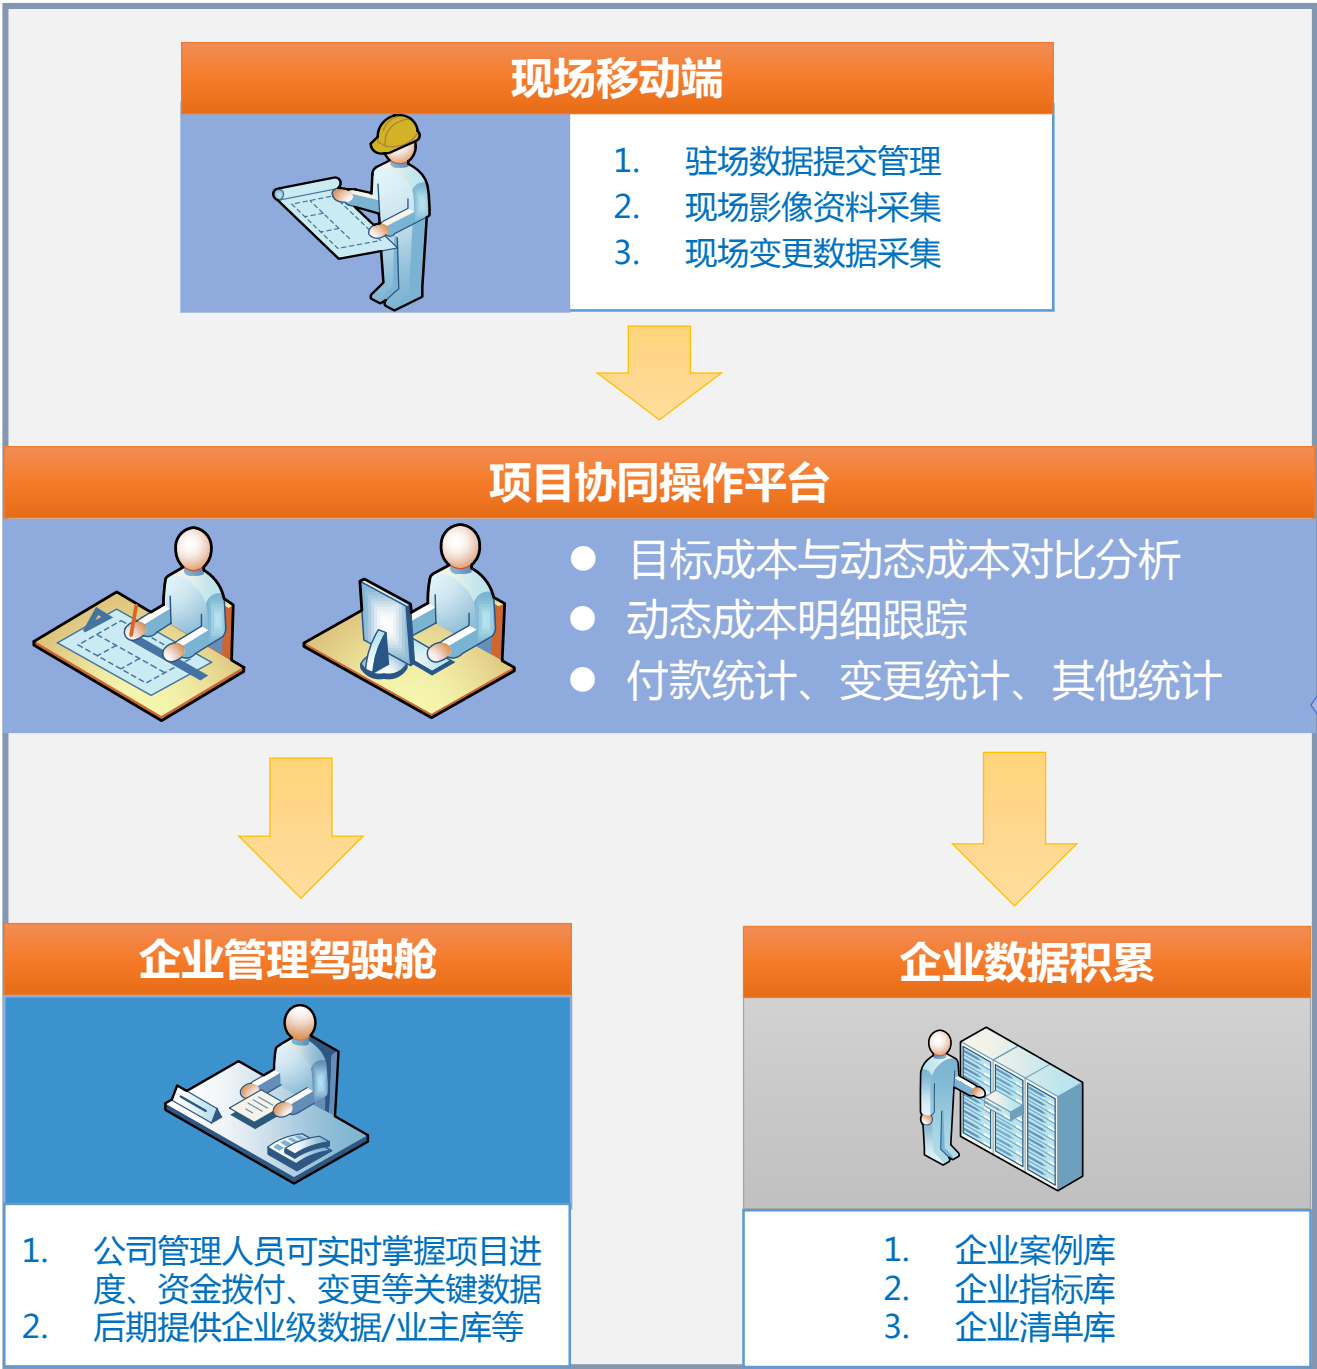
现场移动端

1. 驻场数据提交管理
2. 现场影像资料采集
3. 现场变更数据采集

项目协同操作平台

- 目标成本与动态成本对比分析
- 动态成本明细跟踪
- 付款统计、变更统计、其他统计

企业管理驾驶舱

1. 公司管理人员可实时掌握项目进度、资金拨付、变更等关键数据
2. 后期提供企业级数据/业主库等

企业数据积累

1. 企业案例库
2. 企业指标库
3. 企业清单库